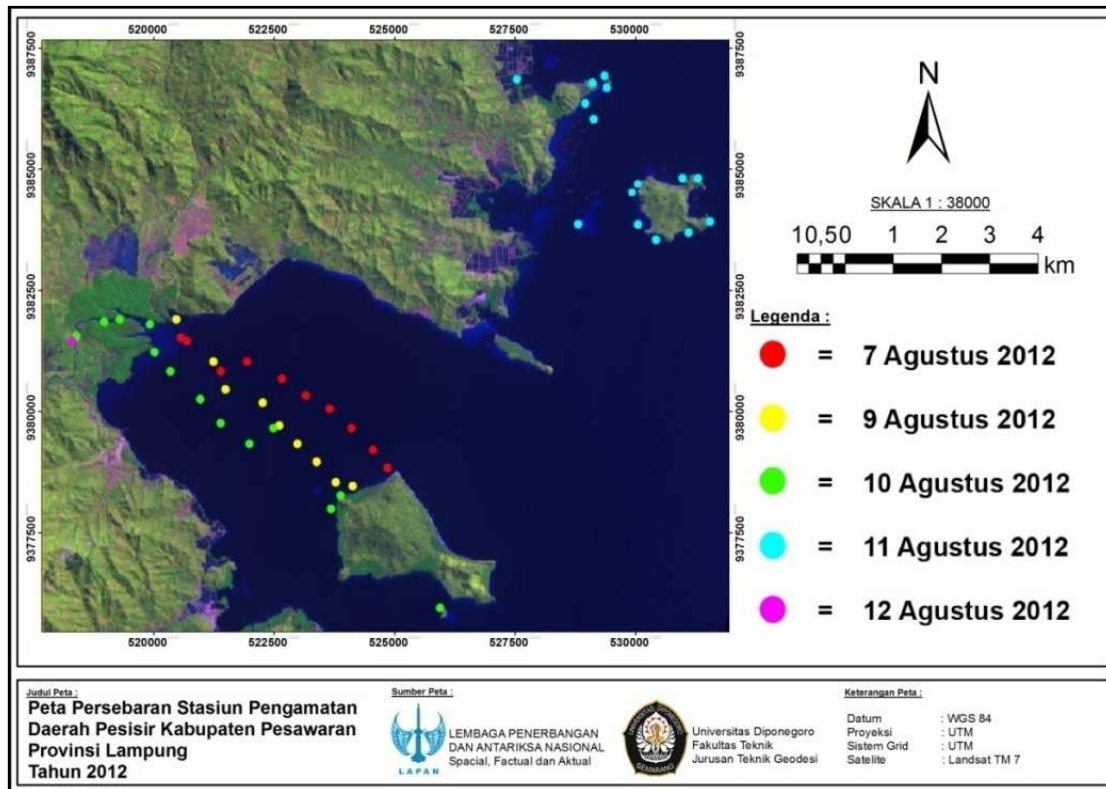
520000 522500 525000 527500 530000

9387500
9385000
9382500
9380000
9377500

N

SKALA 1 : 38000

1 0,5 0 1 2 3 4 km

Legenda :

= 7 Agustus 2012

= 9 Agustus 2012

= 10 Agustus 2012

= 11 Agustus 2012

= 12 Agustus 2012

520000 522500 525000 527500 530000

Judul Peta :
Peta Persebaran Stasiun Pengamatan Daerah Pesisir Kabupaten Pesawaran Provinsi Lampung Tahun 2012

Sumber Peta :
LAPAN
LEMBAGA PENERBANGAN DAN ANTARIKSA NASIONAL
Spacial, Factual dan Aktual

Universitas Diponegoro
Fakultas Teknik
Jurusan Teknik Geodesi

Keterangan Peta :
| Datum | : WGS 84 |
|---|---|
| Proyeksi | : UTM |
| Sistem Grid | : UTM |
| Satelite | : Landsat TM 7 |